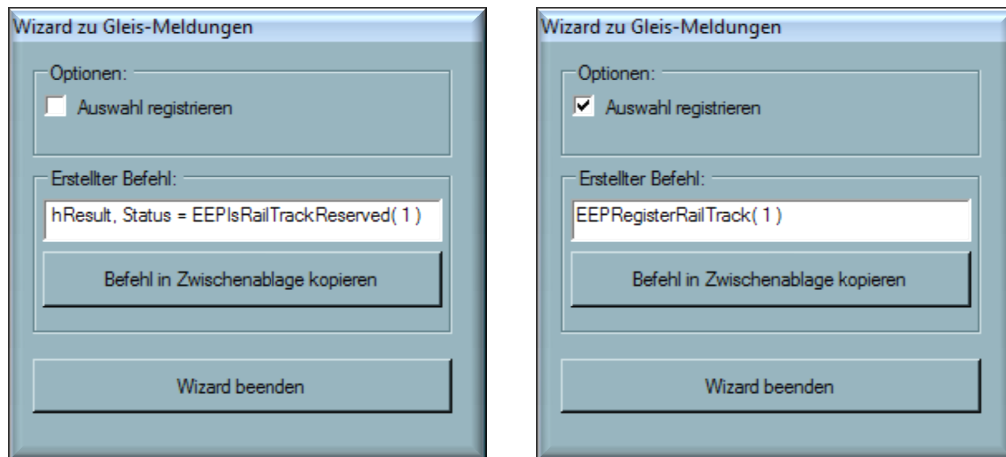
Wizard zu Gleis-Meldungen

Optionen:

Auswahl registrieren

Erstellter Befehl:

hResult, Status = EEPIsRailTrackReserved( 1 )

Befehl in Zwischenablage kopieren

Wizard beenden

Wizard zu Gleis-Meldungen

Optionen:

Auswahl registrieren

Erstellter Befehl:

EEPRegisterRailTrack( 1 )

Befehl in Zwischenablage kopieren

Wizard beenden